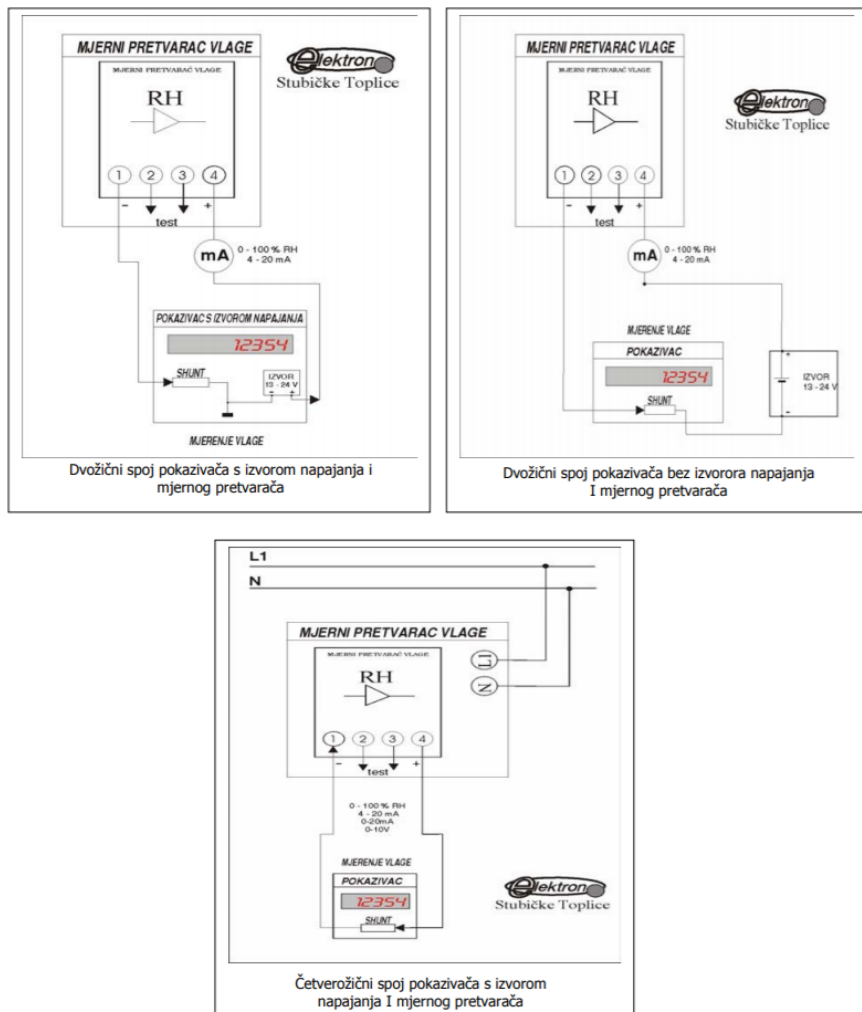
MJERNI PRETVARAC VLAGE

Elektron
Stubičke Toplice

MJERNI PRETVARAC VLAGE

RH

1 2 3 4

- test +

mA

0 - 100 % RH
4 - 20 mA

POKAZIVAC S IZVOROM NAPAJANJA

12354

SHUNT

IZVOR
13 - 24 V

MJERENJE VLAGE

Dvožični spoj pokazivača s izvorom napajanja i mjernog pretvarača

MJERNI PRETVARAC VLAGE

MJERNI PRETVARAC VLAGE

RH

Elektron
Stubičke Toplice

1 2 3 4

- test +

mA

0 - 100 % RH
4 - 20 mA

MJERENJE VLAGE

POKAZIVAC

12354

SHUNT

IZVOR
13 - 24 V

Dvožični spoj pokazivača bez izvorora napajanja I mjernog pretvarača

L1

N

MJERNI PRETVARAC VLAGE

MJERNI PRETVARAC VLAGE

RH

L1

N

1 2 3 4

- test +

0 - 100 % RH
4 - 20 mA
0-20mA
0-10V

MJERENJE VLAGE

POKAZIVAC

12354

SHUNT

Elektron
Stubičke Toplice

Četverožični spoj pokazivača s izvorom napajanja I mjernog pretvarača